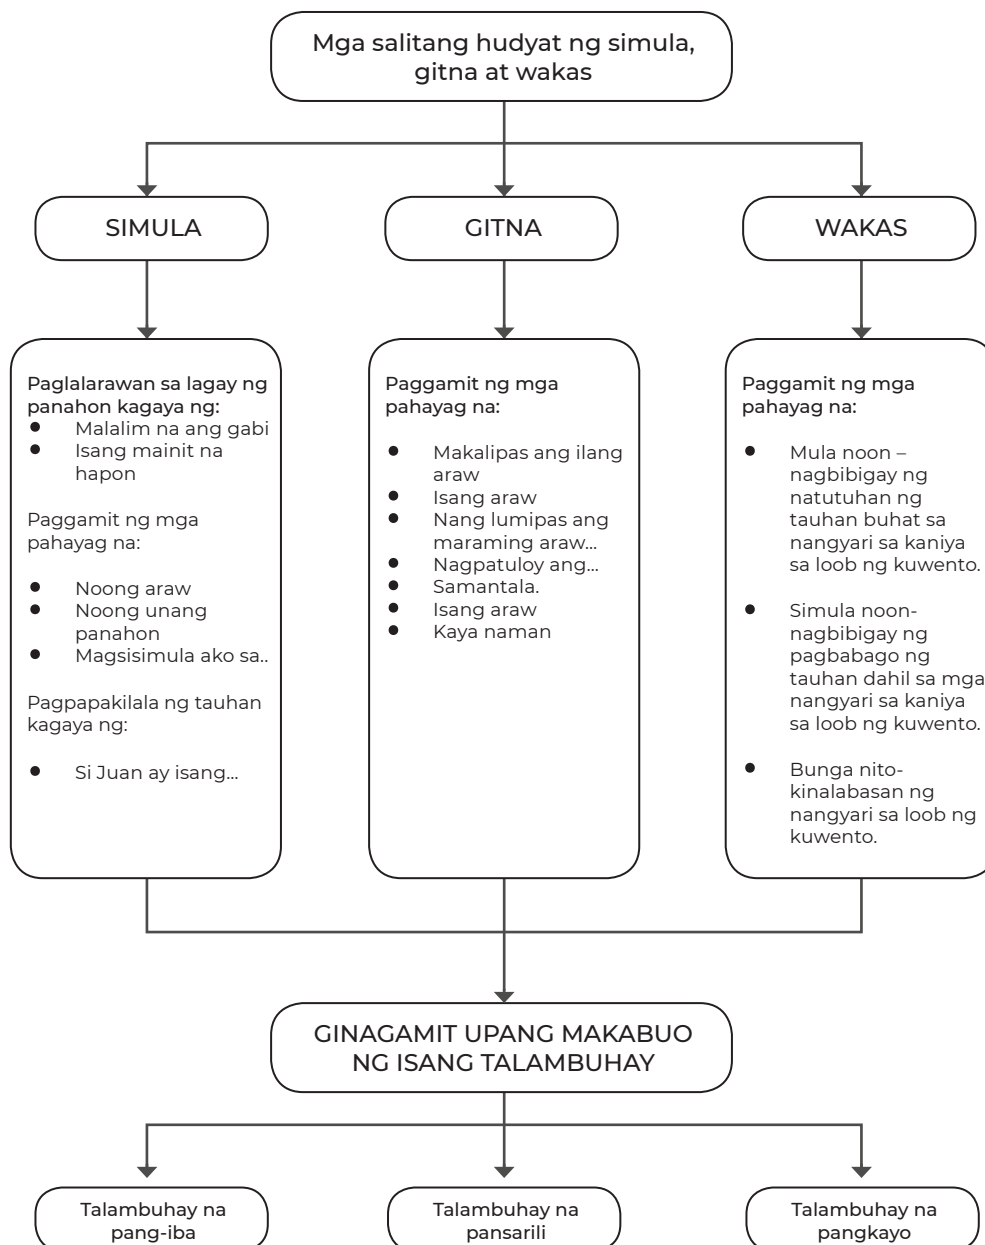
Mga salitang hudyat ng simula, gitna at wakas

SIMULA

GITNA

WAKAS

Paglalarawan sa lagay ng panahon kagaya ng:
- Malalim na ang gabi
- Isang mainit na hapon

Paggamit ng mga pahayag na:

- Noong araw
- Noong unang panahon
- Magsisimula ako sa..

Pagpapakilala ng tauhan kagaya ng:

- Si Juan ay isang...

Paggamit ng mga pahayag na:

- Makalipas ang ilang araw
- Isang araw
- Nang lumipas ang maraming araw...
- Nagpatuloy ang...
- Samantala.
- Isang araw
- Kaya naman

Paggamit ng mga pahayag na:

- Mula noon – nagbibigay ng natutuhan ng tauhan buhat sa nangyari sa kaniya sa loob ng kuwento.

- Simula noon- nagbibigay ng pagbabago ng tauhan dahil sa mga nangyari sa kaniya sa loob ng kuwento.

- Bunga nito- kinalabasan ng nangyari sa loob ng kuwento.

GINAGAMIT UPANG MAKABUO NG ISANG TALAMBUHAY

Talambuhay na pang-iba

Talambuhay na pansarili

Talambuhay na pangkayo